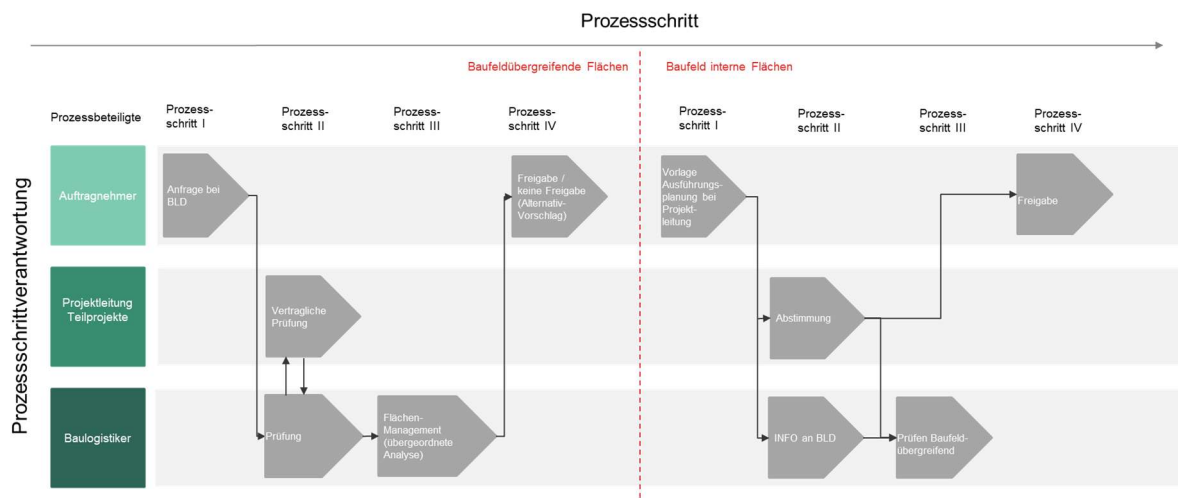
Prozessschritt

Baufeldübergreifende Flächen

Baufeld interne Flächen

Prozessbeteiligte

Prozessschritt I

Prozessschritt II

Prozessschritt III

Prozessschritt IV

Prozessschritt I

Prozessschritt II

Prozessschritt III

Prozessschritt IV

Prozessschrittverantwortung

Auftragnehmer

Anfrage bei BLD

Freigabe / keine Freigabe (Alternativ-Vorschlag)

Vorlage Ausführungsplanung bei Projektleitung

Freigabe

Projektleitung Teilprojekte

Vertragliche Prüfung

Abstimmung

Baulogistiker

Prüfung

Flächen-Management (übergeordnete Analyse)

INFO an BLD

Prüfen Baufeldübergreifend